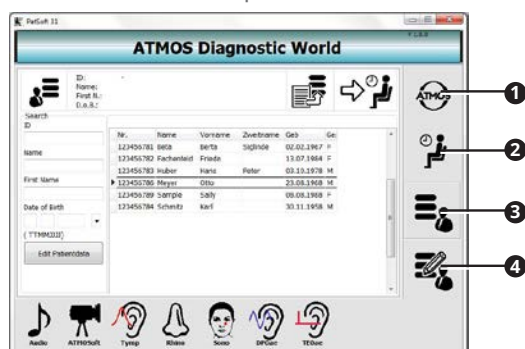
PatSoft II

V 1.8.0

ATMOS Diagnostic World

ID:
Name:
First N.:
D.o.B.:

Search
ID

Name

First Name

Date of Birth

( TTMMJJJJ)

Edit Patientdata

| Nr. | Name | Vorname | Zweitname | Geb | Ge |
|---|---|---|---|---|---|
| 123456781 | Beta | Berta | Siglinde | 02.02.1967 | F |
| 123456782 | Fachentein | Frieda | | 13.07.1964 | F |
| 123456783 | Huber | Hans | Peter | 03.10.1978 | M |
| 123456786 | Meyer | Otto | | 23.08.1968 | M |
| 123456789 | Sample | Sally | | 08.08.1988 | F |
| 123456784 | Schmitz | Karl | | 30.11.1958 | M |

ATMOS

1
2
3
4

Audio ATMOSoft Tymp Rhino Sono DPOAE TEOAE